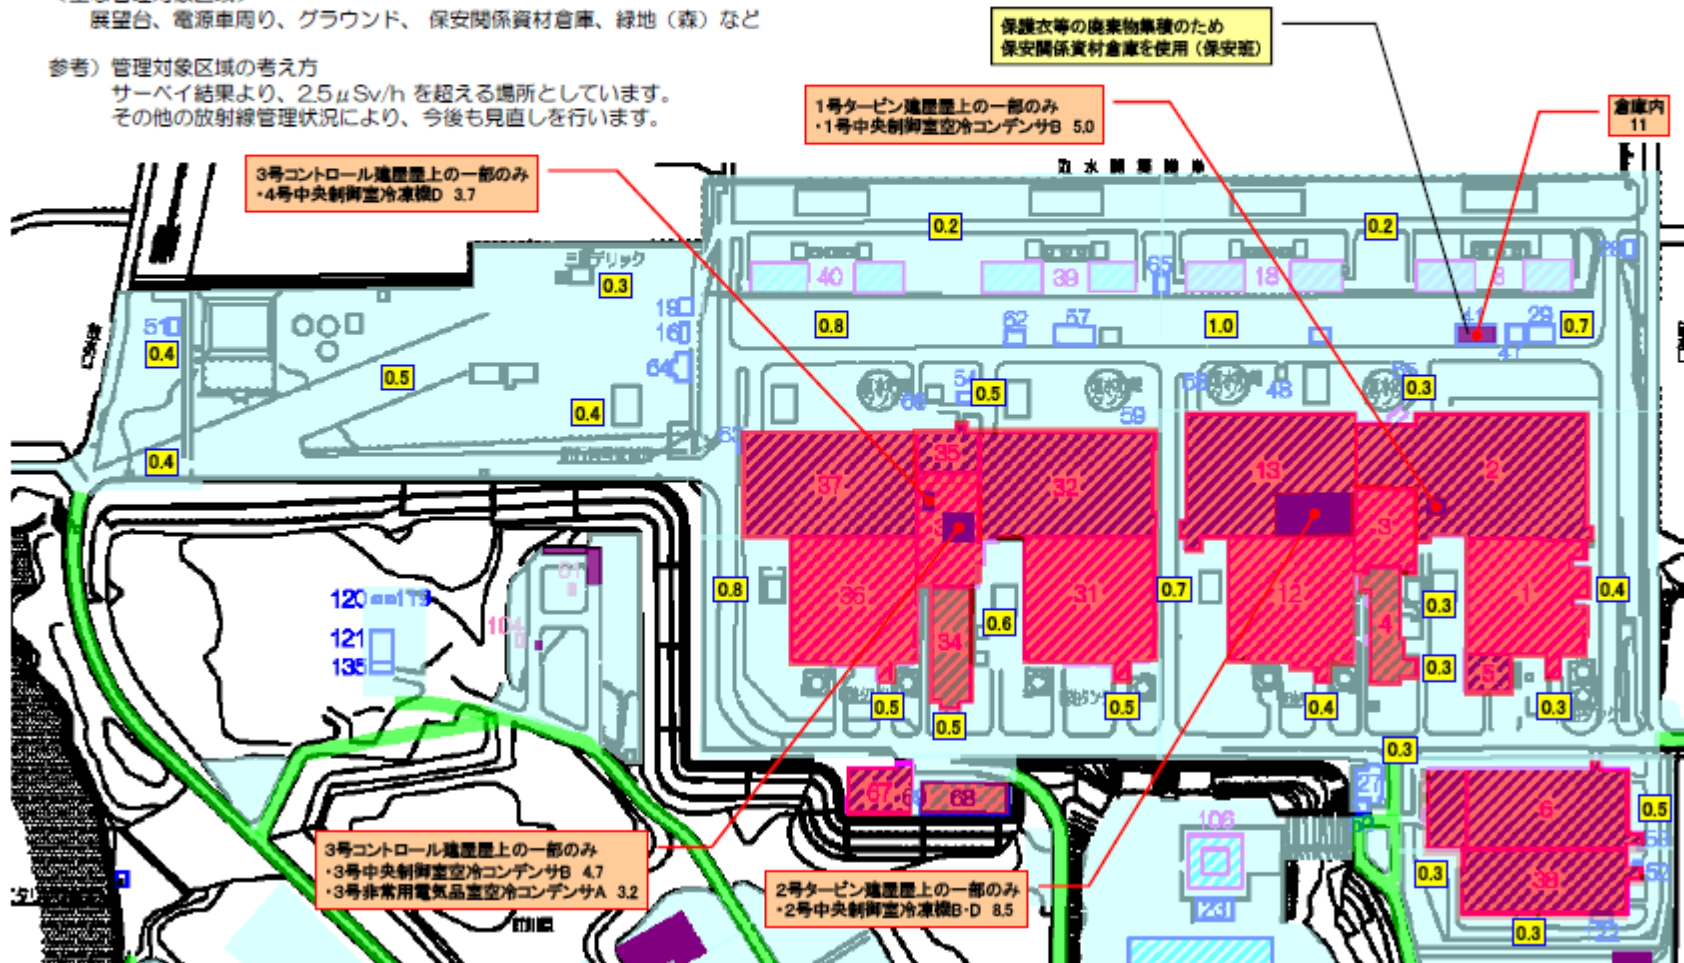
展望台、電源車周り、グラウンド、 保安関係資材倉庫、緑地（森）など

参考）管理対象区域の考え方
サーベイ結果より、2.5μSv/h を超える場所としています。
その他の放射線管理状況により、今後も見直しを行います。

保護衣等の廃棄物集積のため
保安関係資材倉庫を使用（保安班）

1号タービン建屋屋上の一部のみ
・1号中央制御室空冷コンデンサB 5.0

倉庫内
11

3号コントロール建屋屋上の一部のみ
・4号中央制御室冷凍機D 3.7

0.2
0.2
0.3
0.8
1.0
0.7
0.4
0.5
0.4
0.5
0.3
0.4
0.8
0.6
0.7
0.3
0.4
0.3
0.5
0.5
0.5
0.4
0.3
0.3
0.5
0.3
0.3

40
39
18
41
29
19
16
64
51
62
57
65
54
59
48
37
35
32
13
2
3
36
31
12
1
4
5
34
6
120
121
135
104
106
123

3号コントロール建屋屋上の一部のみ
・3号中央制御室冷コンデンサB 4.7
・3号非常用電気品室空冷コンデンサA 3.2

2号タービン建屋屋上の一部のみ
・2号中央制御室冷凍機B・D 8.5